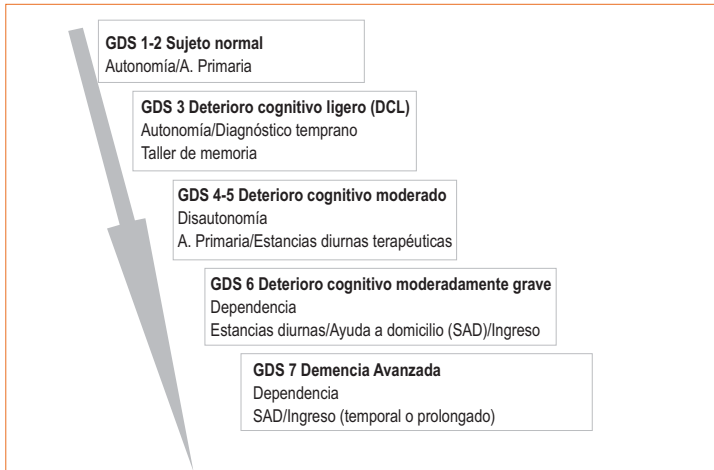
GDS 1-2 Sujeto normal
Autonomía/A. Primaria

GDS 3 Deterioro cognitivo ligero (DCL)
Autonomía/Diagnóstico temprano
Taller de memoria

GDS 4-5 Deterioro cognitivo moderado
Disautonomía
A. Primaria/Estancias diurnas terapéuticas

GDS 6 Deterioro cognitivo moderadamente grave
Dependencia
Estancias diurnas/Ayuda a domicilio (SAD)/Ingreso

GDS 7 Demencia Avanzada
Dependencia
SAD/Ingreso (temporal o prolongado)